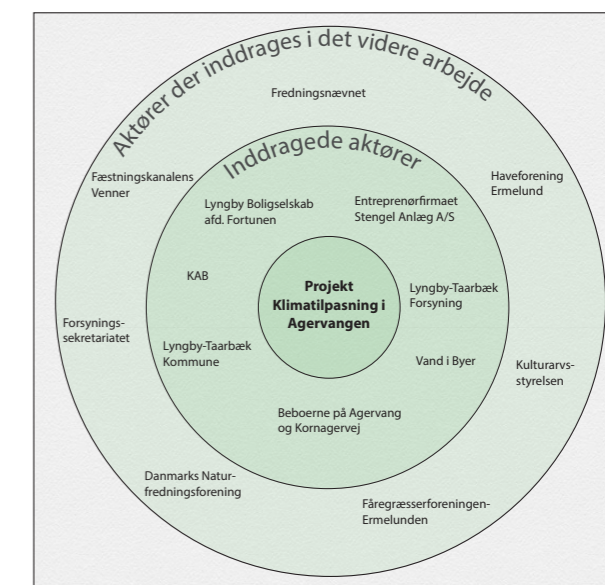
Aktører der inddrages i det videre arbejde

Fredningsnævnet

Inddragede aktører

Fæstningskanalens Venner

Haveforening Ermelund

Lyngby Boligselskab afd. Fortunen

Entreprenørfirmaet Stengel Anlæg A/S

KAB

Projekt Klimatilpasning i Agervangen

Lyngby-Taarbæk Forsyning

Forsynings-sekretariatet

Lyngby-Taarbæk Kommune

Vand i Byer

Kulturarvs-styrelsen

Beboerne på Agervang og Kornagervej

Danmarks Natur-fredningsforening

Fåregræsserforeningen-Ermelunden